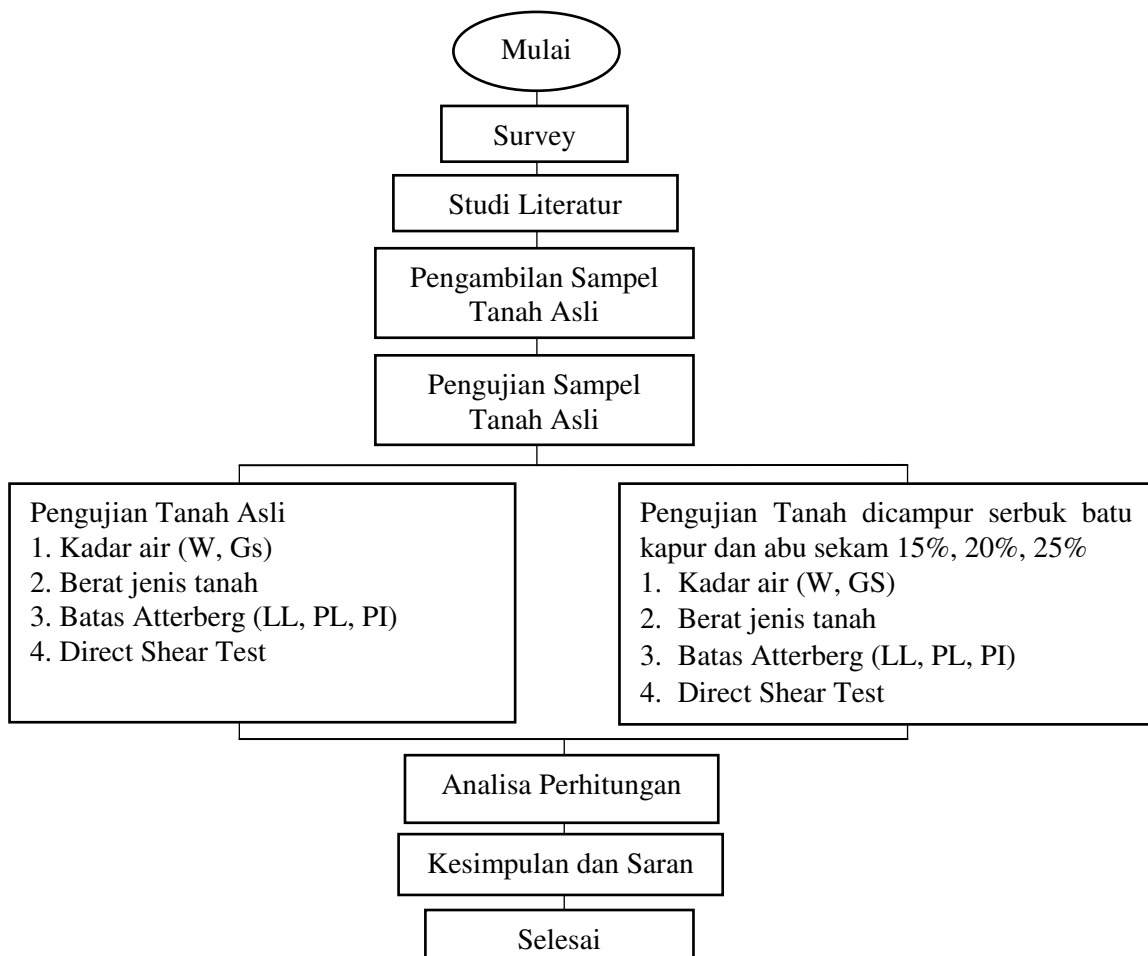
Mulai

Survey

Studi Literatur

Pengambilan Sampel Tanah Asli

Pengujian Sampel Tanah Asli

Pengujian Tanah Asli
1. Kadar air (W, Gs)
2. Berat jenis tanah
3. Batas Atterberg (LL, PL, PI)
4. Direct Shear Test

Pengujian Tanah dicampur serbuk batu kapur dan abu sekam 15%, 20%, 25%
1. Kadar air (W, GS)
2. Berat jenis tanah
3. Batas Atterberg (LL, PL, PI)
4. Direct Shear Test

Analisa Perhitungan

Kesimpulan dan Saran

Selesai